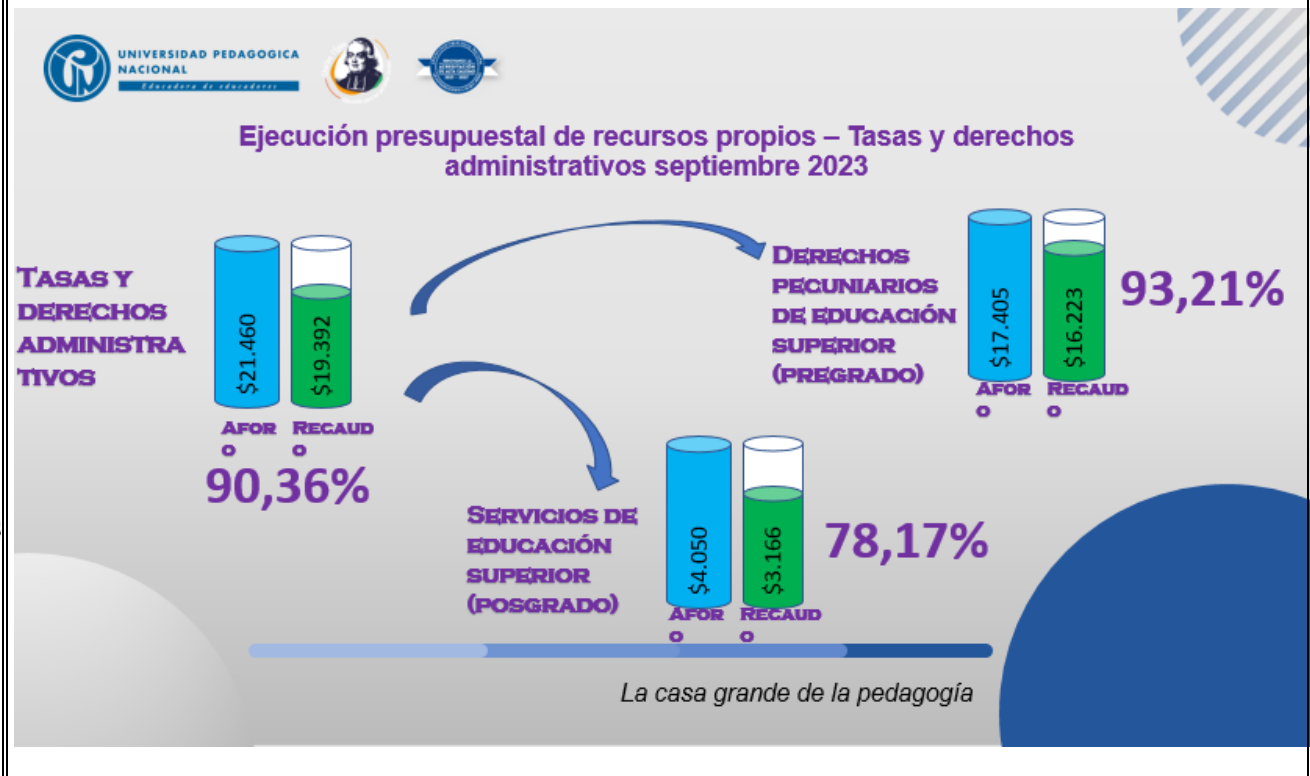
UNIVERSIDAD PEDAGOGICA NACIONAL
Educadora de educadores

Ejecución presupuestal de recursos propios – Tasas y derechos administrativos septiembre 2023

Tasas y derechos administra tivos

$21.460
$19.392
Afor o
Recaud o
90,36%

Derechos pecuniarios de educación superior (pregrado)

$17.405
$16.223
Afor o
Recaud o
93,21%

Servicios de educación superior (posgrado)

$4.050
$3.166
Afor o
Recaud o
78,17%

La casa grande de la pedagogía